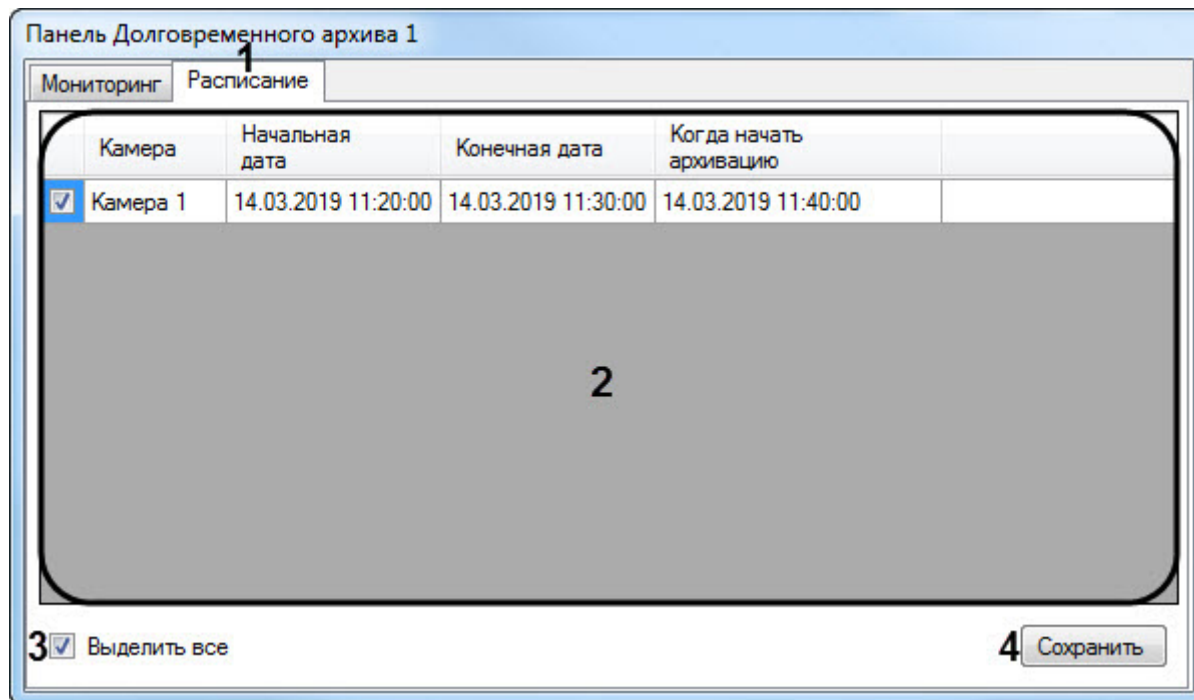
Панель Долговременного архива 1

1

Мониторинг | Расписание

| | Камера | Начальная дата | Конечная дата | Когда начать архивацию |
|---|---|---|---|---|
| ☑ | Камера 1 | 14.03.2019 11:20:00 | 14.03.2019 11:30:00 | 14.03.2019 11:40:00 |

2

3 ☑ Выделить все

4 Сохранить